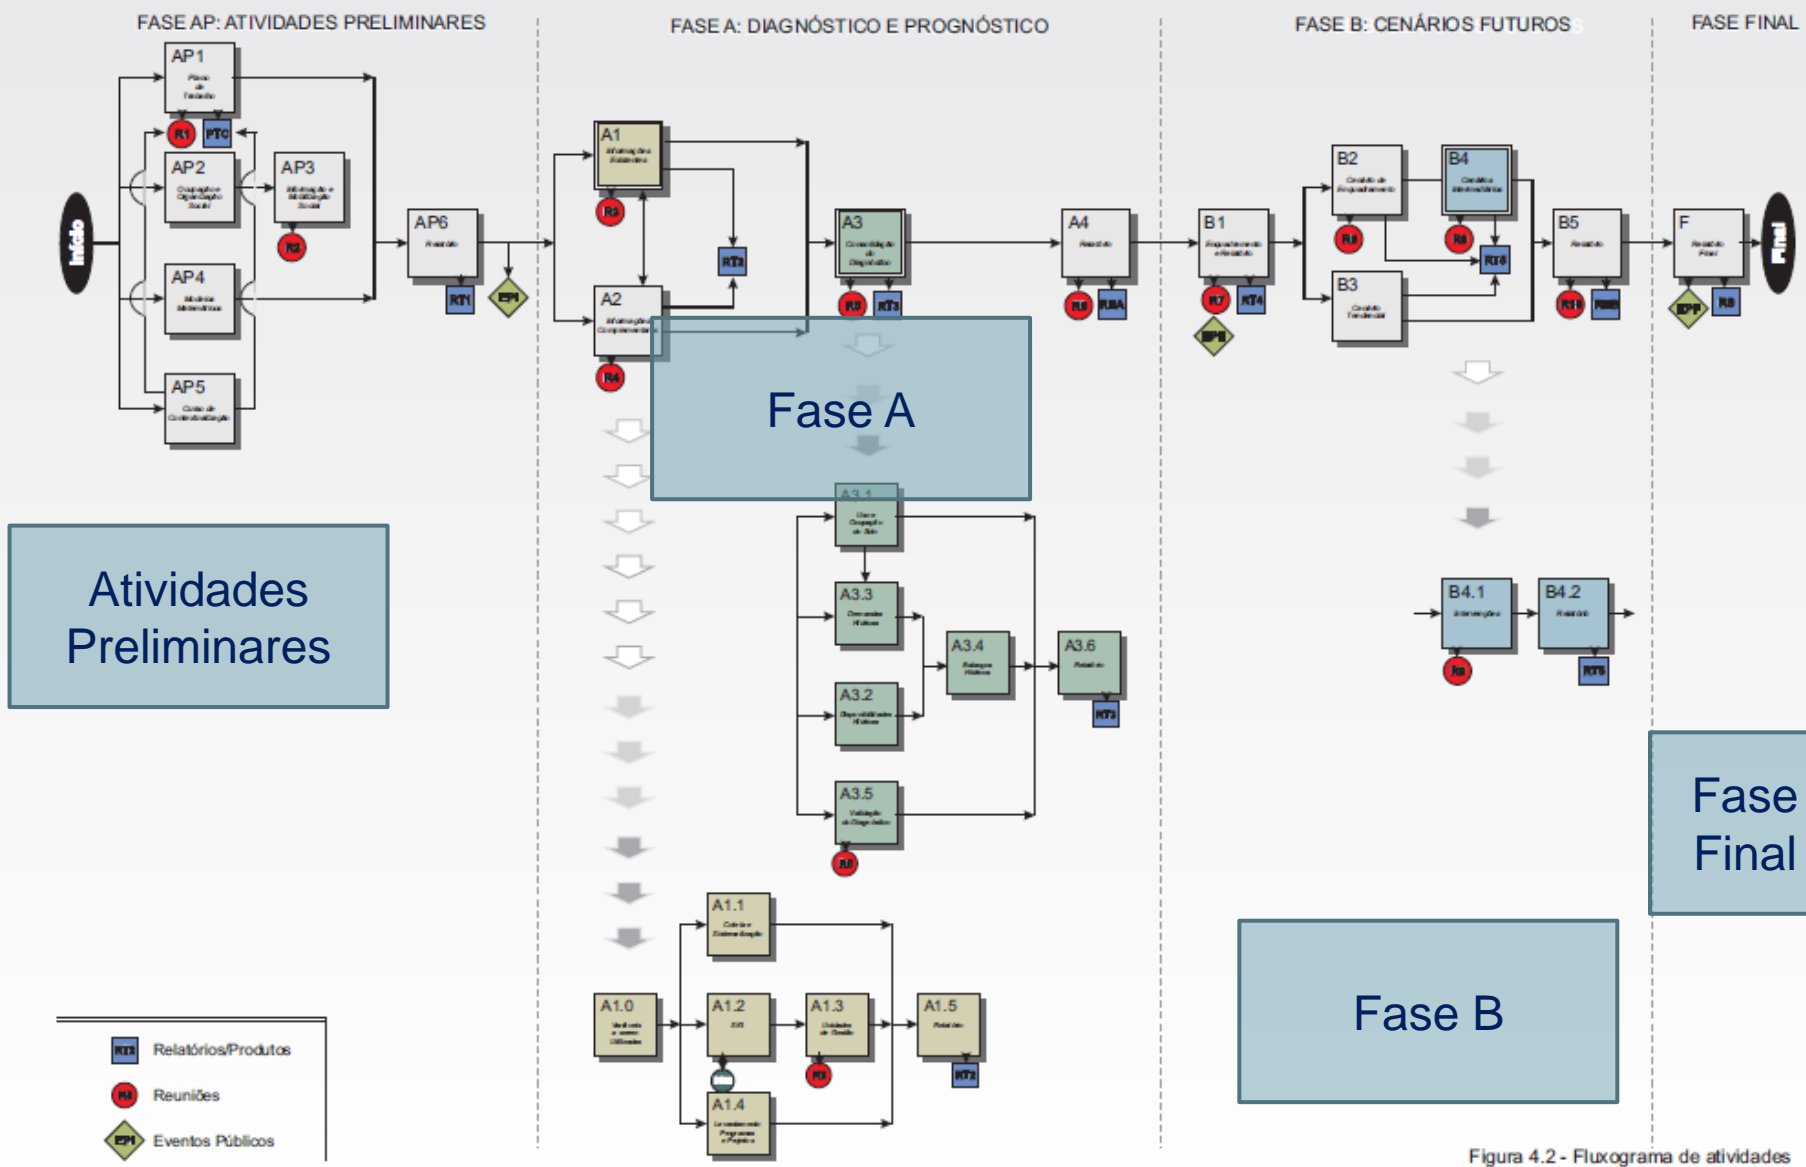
FASE AP: ATIVIDADES PRELIMINARES

FASE A: DIAGNÓSTICO E PROGNÓSTICO

FASE B: CENÁRIOS FUTUROS

FASE FINAL

Início

AP1

R1 PTC

AP2

AP3

R2

AP4

AP5

AP6

RT1

EP1

A1

R3

A2

R4

RT2

A3

R5 RT3

A4

R6 R5A

B1

R7 RT4

EP2

B2

R8

B3

B4

R9

RT5

B5

R10

F

EP3 R8

Final

Fase A

Atividades Preliminares

A3.1

A3.3

A3.2

A3.4

A3.5

A3.6

RT3

R5

B4.1

B4.2

R9

RT5

Fase Final

A1.1

A1.0

A1.2

A1.3

A1.5

R3

RT2

A1.4

Fase B

RT2 Relatórios/Produtos

R4 Reuniões

EP1 Eventos Públicos

Figura 4.2 - Fluxograma de atividades